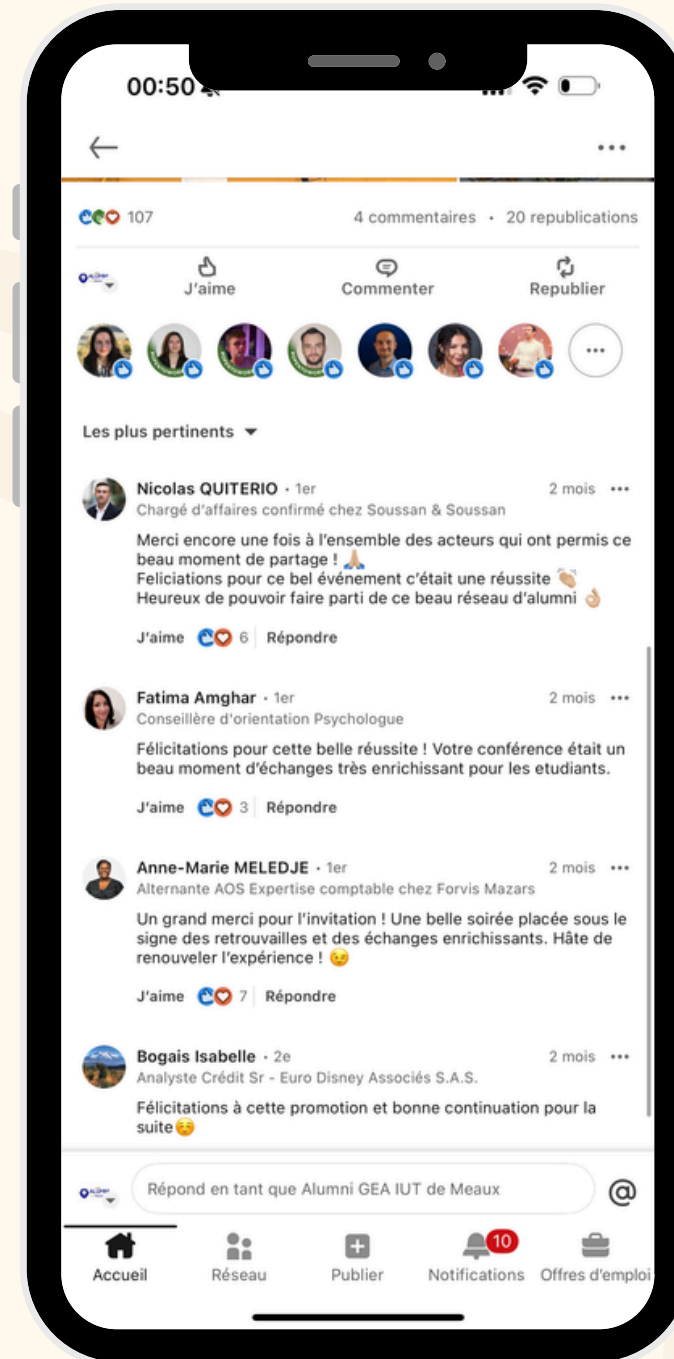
00:50

107 4 commentaires • 20 republications

J'aime Commenter Republier

Les plus pertinents

Nicolas QUITERIO • 1er 2 mois
Chargé d'affaires confirmé chez Soussan & Soussan
Merci encore une fois à l'ensemble des acteurs qui ont permis ce beau moment de partage ! 🙏🏽
Feliciations pour ce bel événement c'était une réussite 👏🏼
Heureux de pouvoir faire parti de ce beau réseau d'alumni 👌🏼
J'aime 6 Répondre

Fatima Amghar • 1er 2 mois
Conseillère d'orientation Psychologue
Félicitations pour cette belle réussite ! Votre conférence était un beau moment d'échanges très enrichissant pour les etudiants.
J'aime 3 Répondre

Anne-Marie MELEDJE • 1er 2 mois
Alternante AOS Expertise comptable chez Forvis Mazars
Un grand merci pour l'invitation ! Une belle soirée placée sous le signe des retrouvailles et des échanges enrichissants. Hâte de renouveler l'expérience ! 😉
J'aime 7 Répondre

Bogais Isabelle • 2e 2 mois
Analyste Crédit Sr - Euro Disney Associés S.A.S.
Félicitations à cette promotion et bonne continuation pour la suite☺️

Répond en tant que Alumni GEA IUT de Meaux

Accueil Réseau Publier 10 Notifications Offres d'emploi